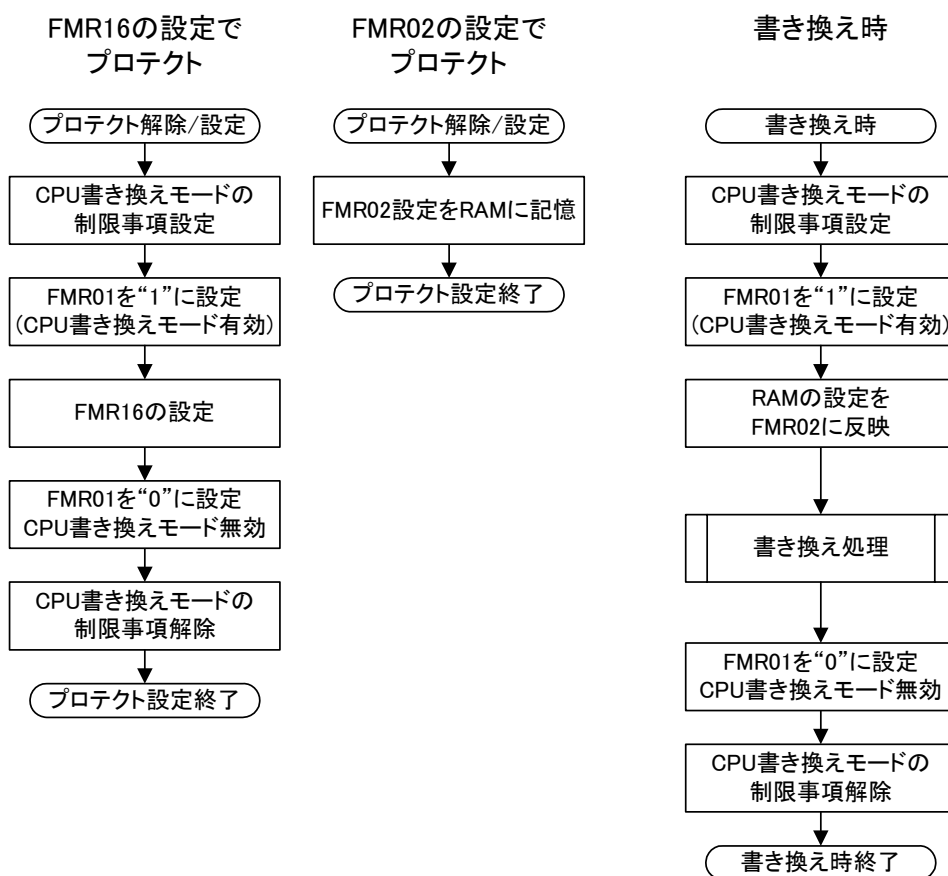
FMR16の設定で
プロテクト

プロテクト解除/設定

CPU書き換えモードの
制限事項設定

FMR01を"1"に設定
(CPU書き換えモード有効)

FMR16の設定

FMR01を"0"に設定
CPU書き換えモード無効

CPU書き換えモードの
制限事項解除

プロテクト設定終了

FMR02の設定で
プロテクト

プロテクト解除/設定

FMR02設定をRAMに記憶

プロテクト設定終了

書き換え時

書き換え時

CPU書き換えモードの
制限事項設定

FMR01を"1"に設定
(CPU書き換えモード有効)

RAMの設定を
FMR02に反映

書き換え処理

FMR01を"0"に設定
CPU書き換えモード無効

CPU書き換えモードの
制限事項解除

書き換え時終了